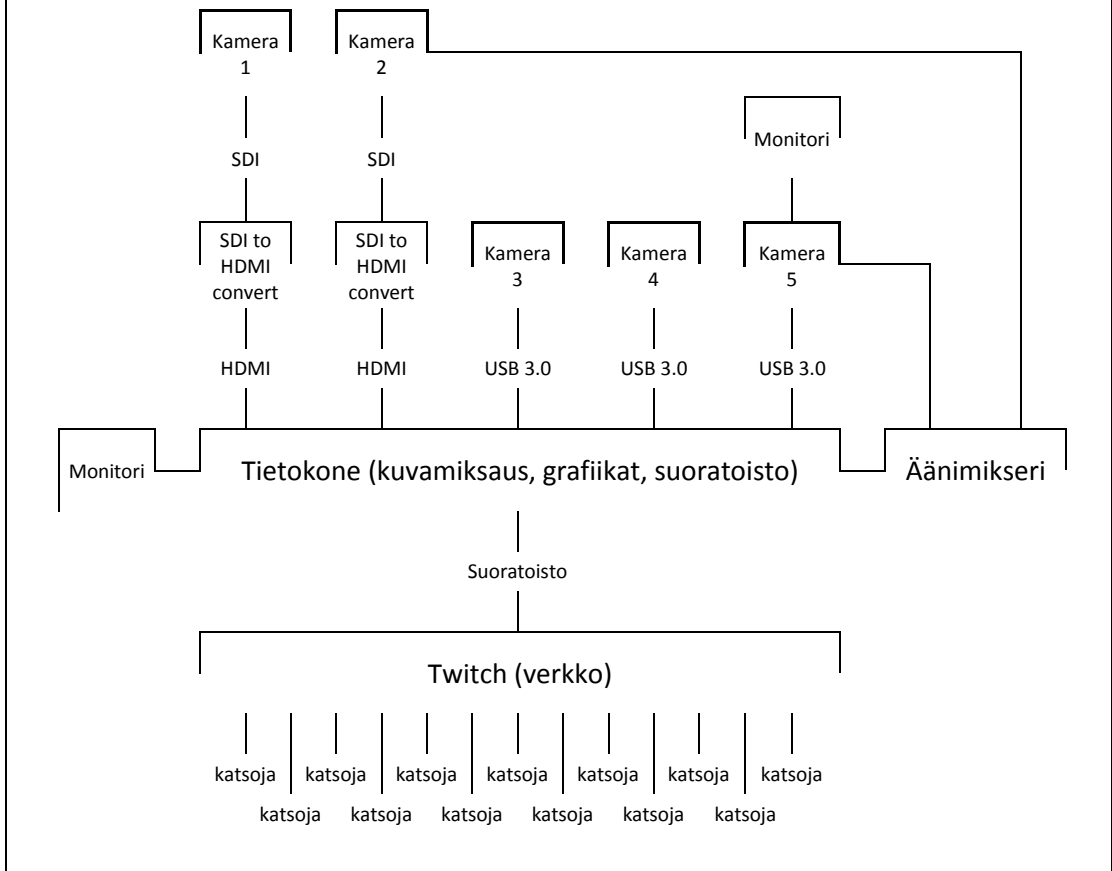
Kamera 1

Kamera 2

SDI

SDI

Monitori

SDI to HDMI convert

SDI to HDMI convert

Kamera 3

Kamera 4

Kamera 5

HDMI

HDMI

USB 3.0

USB 3.0

USB 3.0

Monitori

Tietokone (kuvamiksaus, grafiikat, suoratoisto)

Äänimikseri

Suoratoisto

Twitch (verkko)

katsoja katsoja katsoja katsoja katsoja katsoja katsoja

katsoja katsoja katsoja katsoja katsoja katsoja